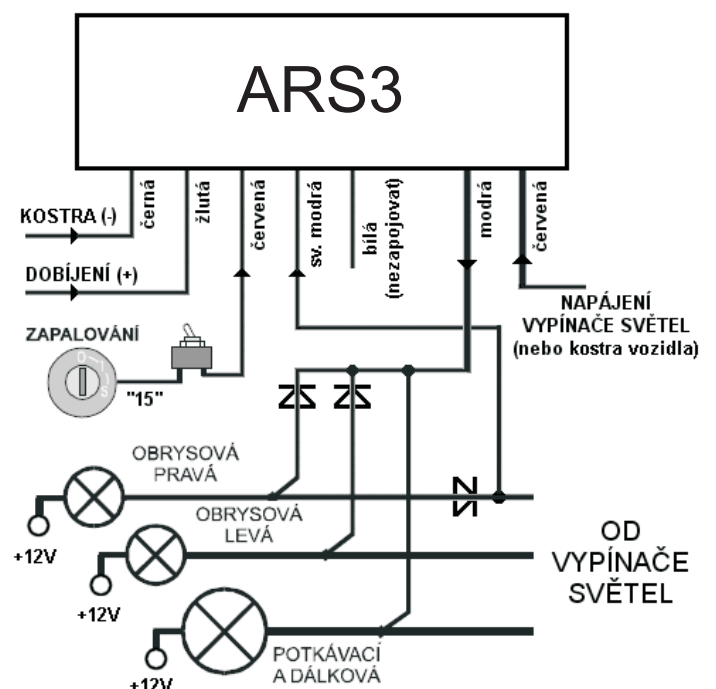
ARS3

černá
žlutá
červená
sv. modrá
bílá (nezapojovat)
modrá
červená

KOSTRA (-)

DOBÍJENÍ (+)

ZAPALOVÁNÍ

0
I
S

"15"

NAPÁJENÍ VYPÍNAČE SVĚTEL (nebo kostra vozidla)

OBRYSOVÁ PRAVÁ

OBRYSOVÁ LEVÁ

+12V

+12V

+12V

OD VYPÍNAČE SVĚTEL

POTKÁVACÍ A DÁLKOVÁ